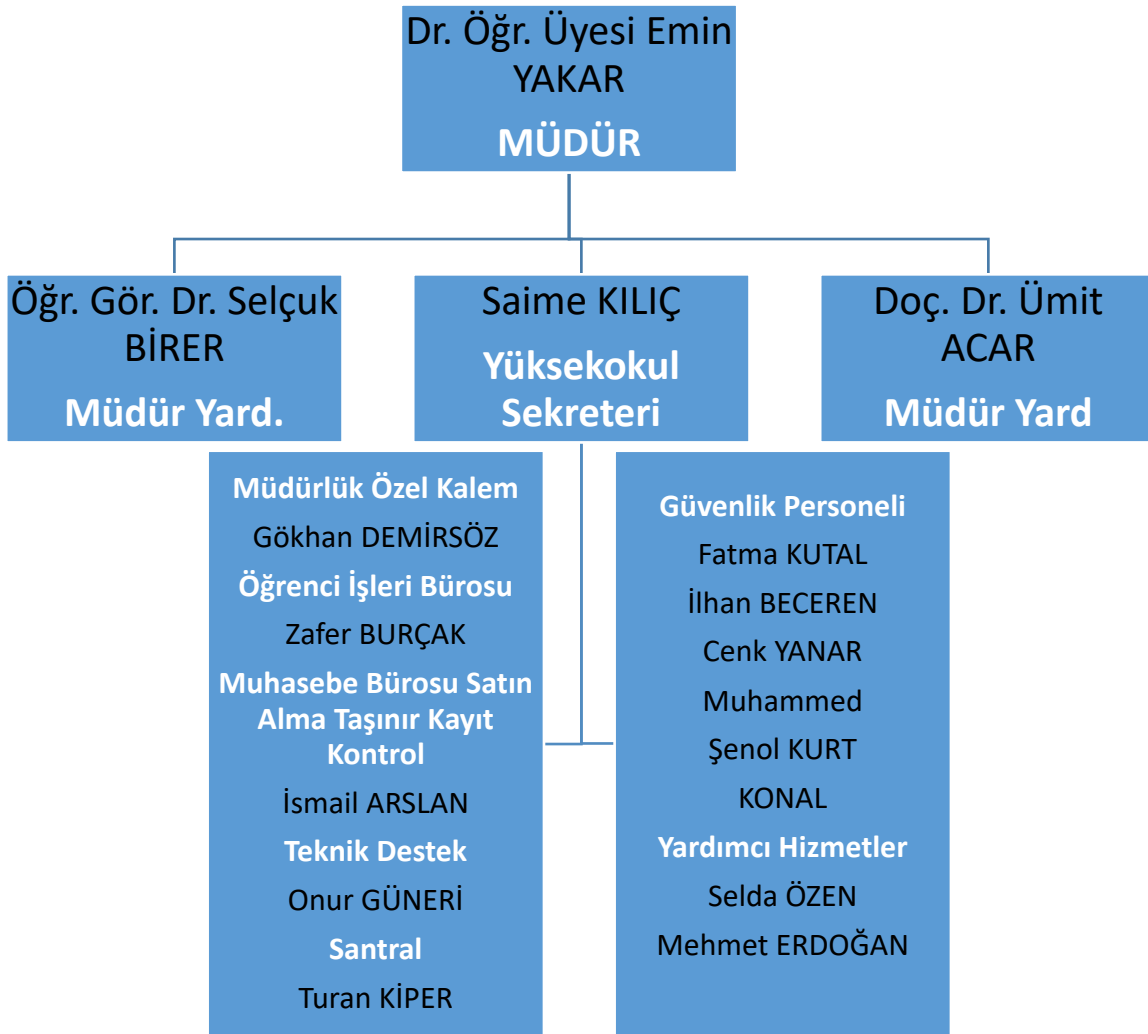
Dr. Öğr. Üyesi Emin YAKAR
MÜDÜR

Öğr. Gör. Dr. Selçuk BİRER
Müdür Yard.

Saime KILIÇ
Yüksekokul Sekreteri

Doç. Dr. Ümit ACAR
Müdür Yard

Müdürlük Özel Kalem
Gökhan DEMİRSÖZ
Öğrenci İşleri Bürosu
Zafer BURÇAK
Muhasebe Bürosu Satın Alma Taşınır Kayıt Kontrol
İsmail ARSLAN
Teknik Destek
Onur GÜNERİ
Santral
Turan KİPER

Güvenlik Personeli
Fatma KUTAL
İlhan BECEREN
Cenk YANAR
Muhammed
Şenol KURT
KONAL
Yardımcı Hizmetler
Selda ÖZEN
Mehmet ERDOĞAN